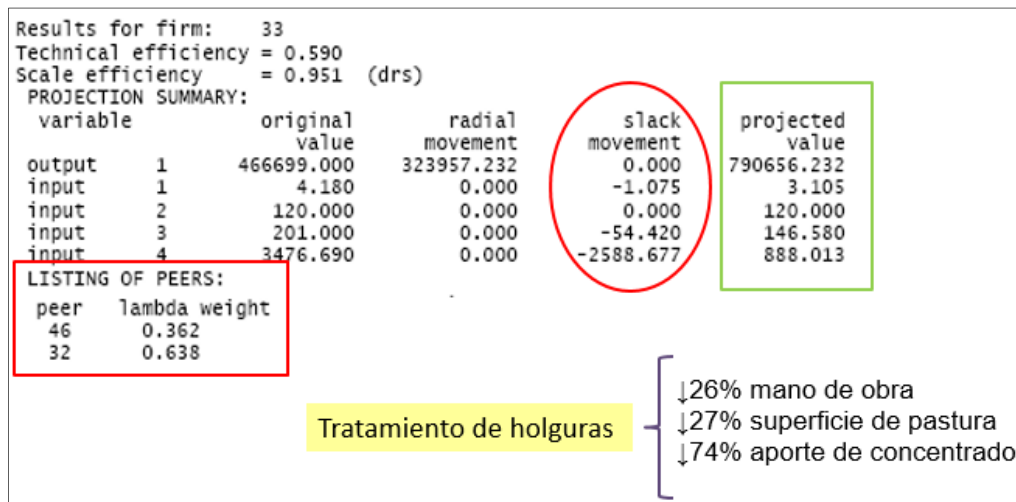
Results for firm: 33
Technical efficiency = 0.590
Scale efficiency = 0.951 (drs)
PROJECTION SUMMARY:

| variable | | original value | radial movement | slack movement | projected value |
|---|---|---|---|---|---|
| output | 1 | 466699.000 | 323957.232 | 0.000 | 790656.232 |
| input | 1 | 4.180 | 0.000 | -1.075 | 3.105 |
| input | 2 | 120.000 | 0.000 | 0.000 | 120.000 |
| input | 3 | 201.000 | 0.000 | -54.420 | 146.580 |
| input | 4 | 3476.690 | 0.000 | -2588.677 | 888.013 |

LISTING OF PEERS:

| peer | lambda weight |
|---|---|
| 46 | 0.362 |
| 32 | 0.638 |

Tratamiento de holguras

↓26% mano de obra
↓27% superficie de pastura
↓74% aporte de concentrado